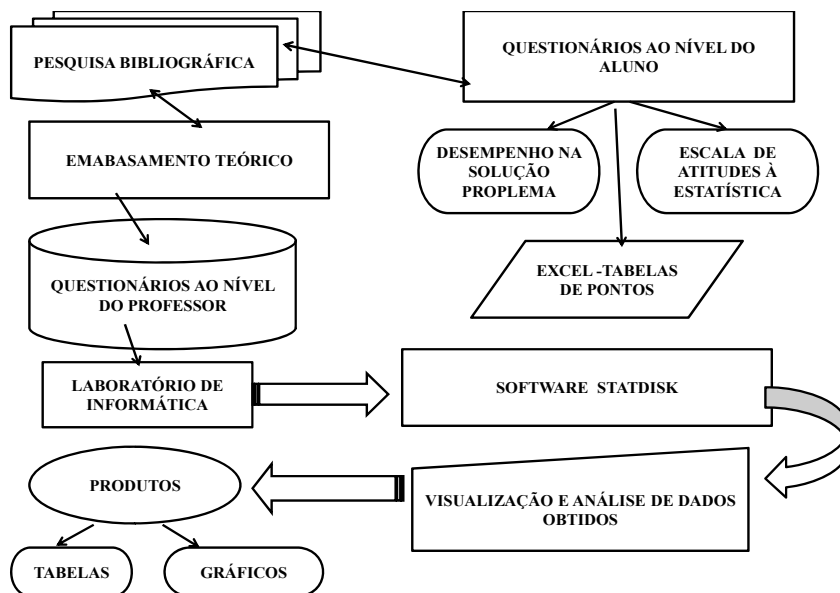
PESQUISA BIBLIOGRÁFICA

QUESTIONÁRIOS AO NÍVEL DO ALUNO

EMABASAMENTO TEÓRICO

DESEMPENHO NA SOLUÇÃO PROPLEMA

ESCALA DE ATITUDES À ESTATÍSTICA

QUESTIONÁRIOS AO NÍVEL DO PROFESSOR

EXCEL -TABELAS DE PONTOS

LABORATÓRIO DE INFORMÁTICA

SOFTWARE STATDISK

PRODUTOS

VISUALIZAÇÃO E ANÁLISE DE DADOS OBTIDOS

TABELAS

GRÁFICOS